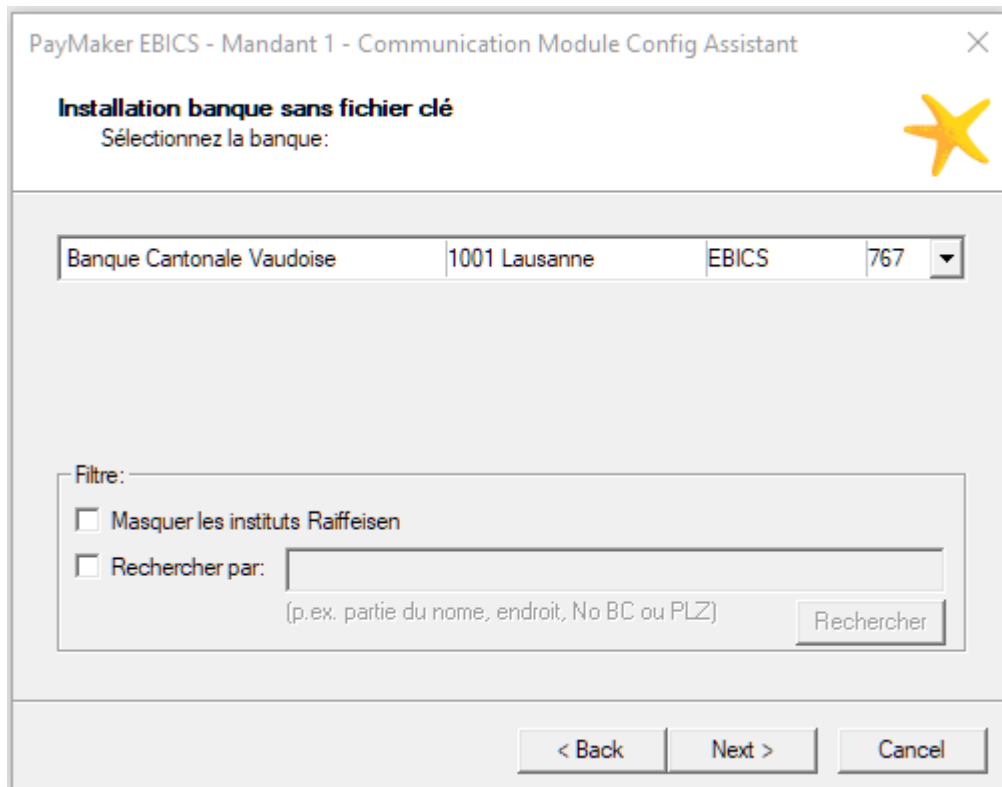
PayMaker EBICS - Mandant 1 - Communication Module Config Assistant

Installation banque sans fichier clé
Sélectionnez la banque:

Banque Cantonale Vaudoise | 1001 Lausanne | EBICS | 767

Filtre:
Masquer les instituts Raiffeisen
Rechercher par:
(p.ex. partie du nome, endroit, No BC ou PLZ)
Rechercher

< Back
Next >
Cancel